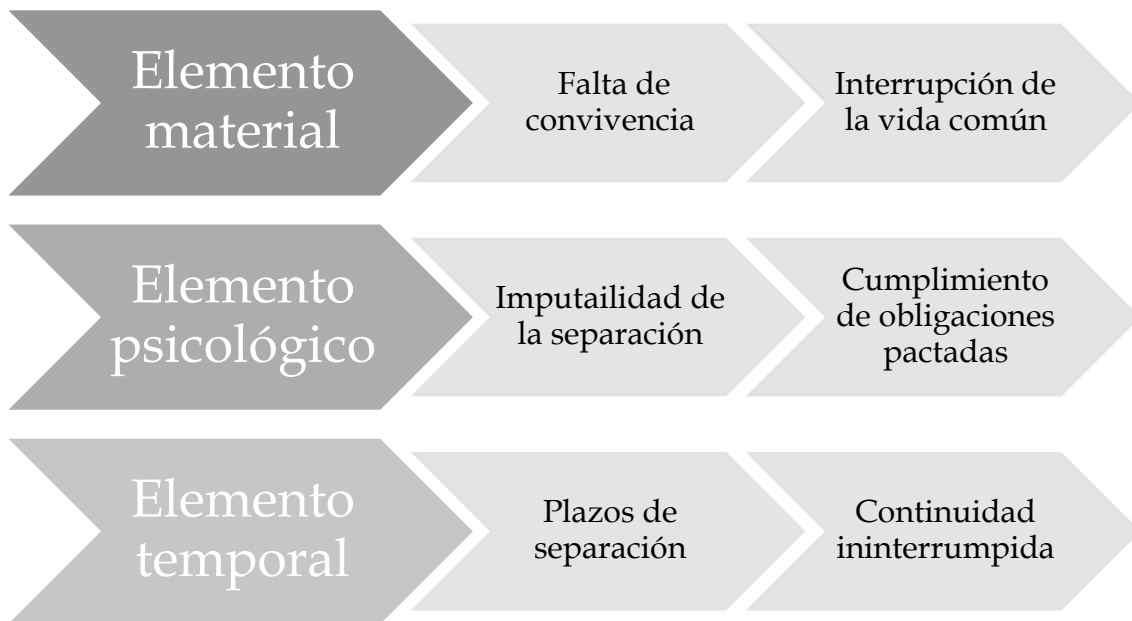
Elemento material

Falta de convivencia

Interrupción de la vida común

Elemento psicológico

Imputailidad de la separación

Cumplimiento de obligaciones pactadas

Elemento temporal

Plazos de separación

Continuidad ininterrumpida